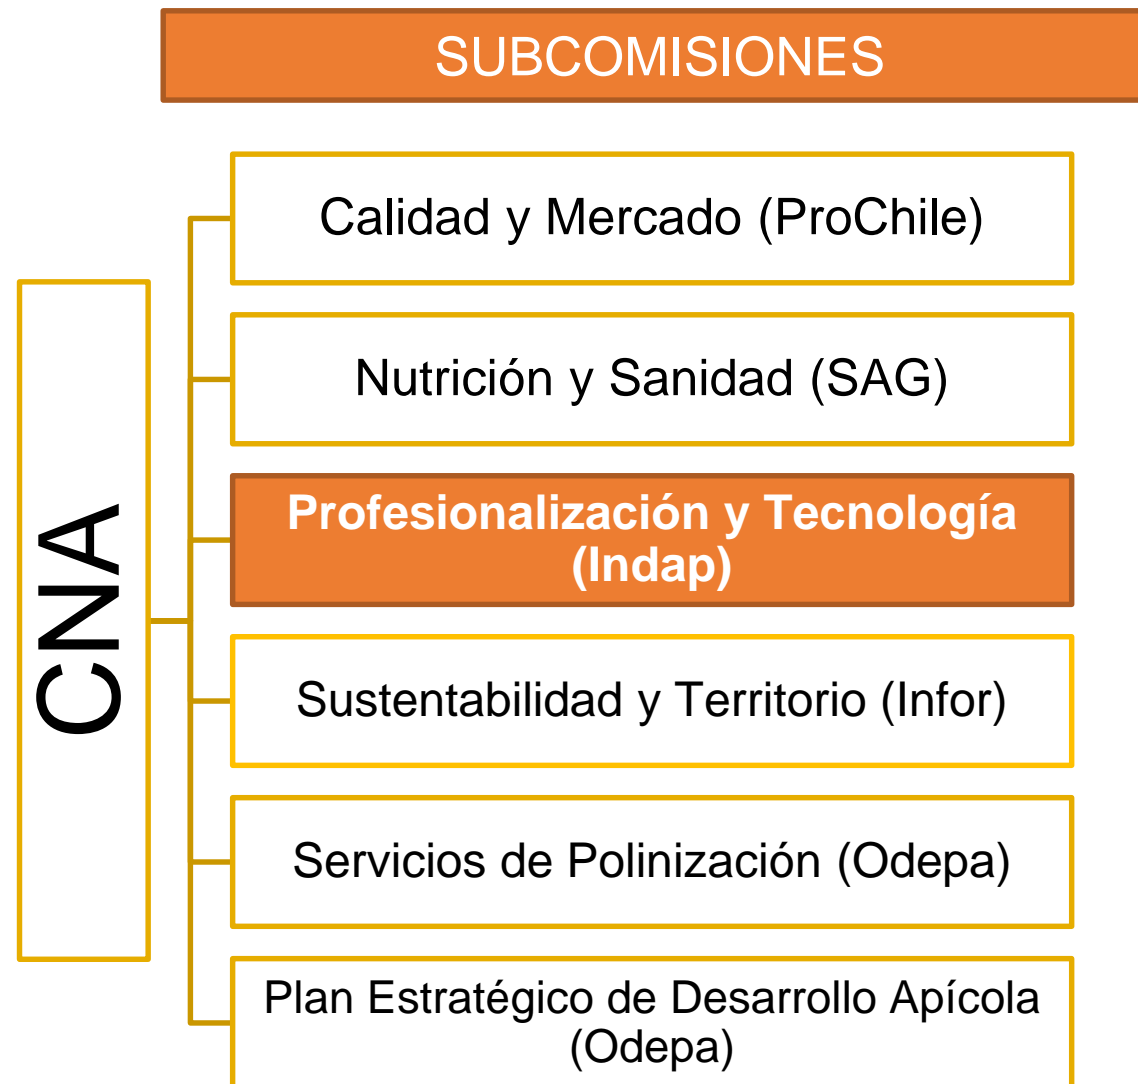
SUBCOMISIONES

CNA

Calidad y Mercado (ProChile)

Nutrición y Sanidad (SAG)

Profesionalización y Tecnología (Indap)

Sustentabilidad y Territorio (Infor)

Servicios de Polinización (Odepa)

Plan Estratégico de Desarrollo Apícola (Odepa)